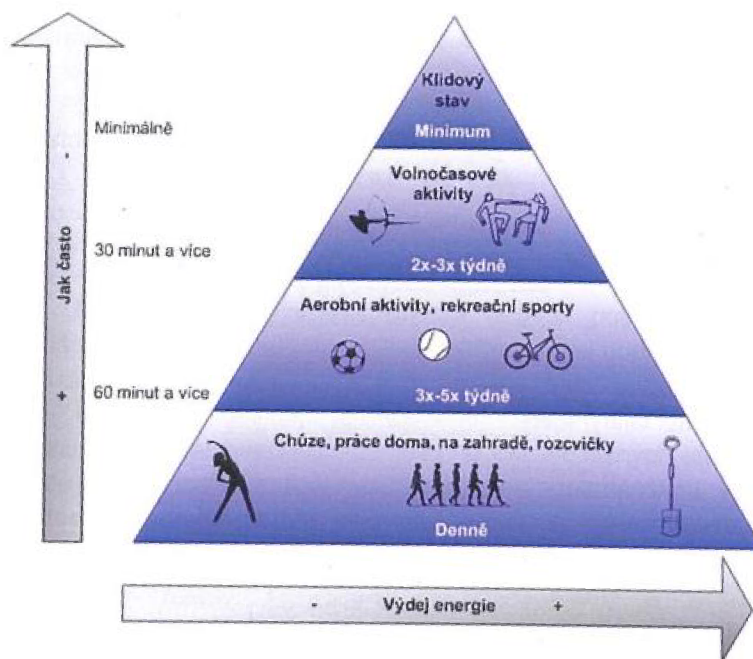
Jak často

-

+

Minimálně

30 minut a více

60 minut a více

Klidový stav

Minimum

Volnočasové aktivity

2x-3x týdně

Aerobní aktivity, rekreační sporty

3x-5x týdně

Chůze, práce doma, na zahradě, rozcvičky

Denně

-

Výdej energie

+